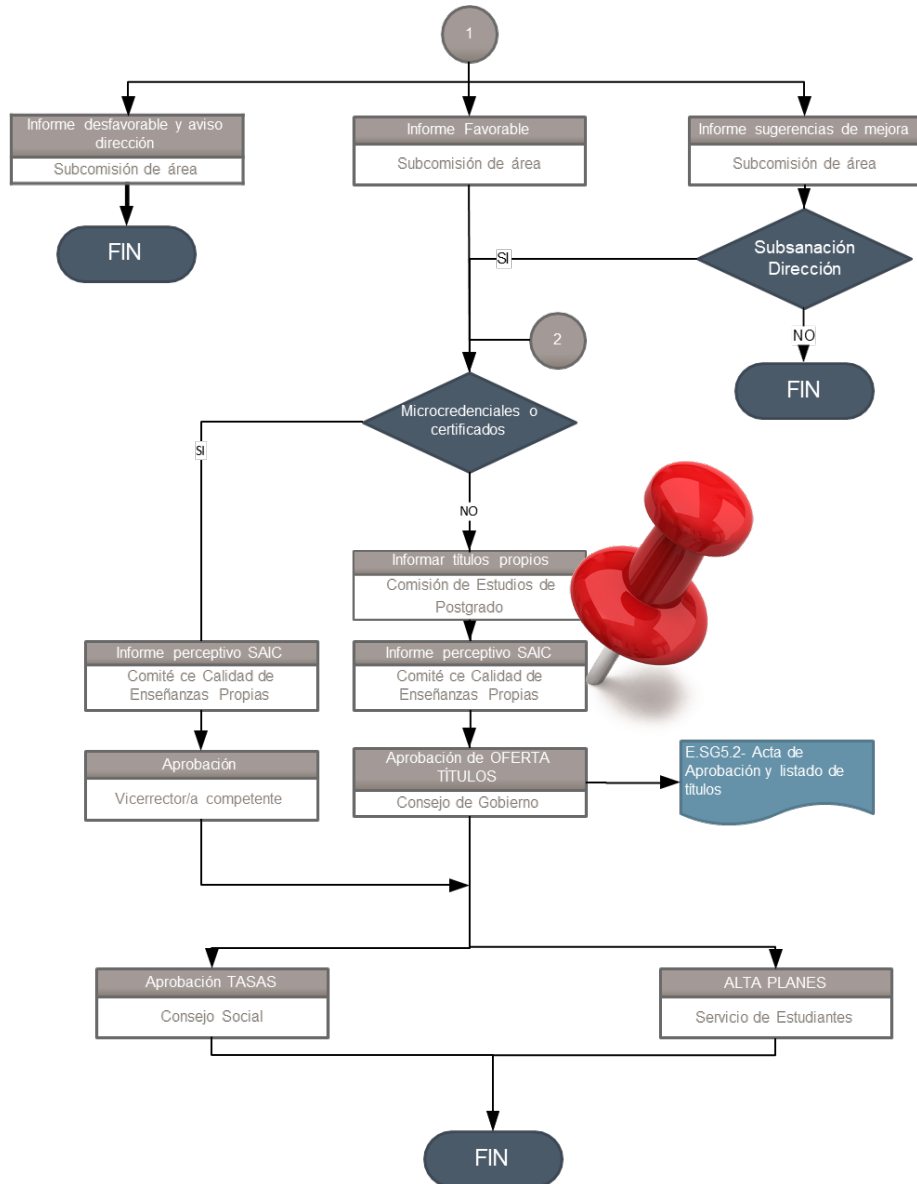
1

Informe desfavorable y aviso dirección
Subcomisión de área

FIN

Informe Favorable
Subcomisión de área

Informe sugerencias de mejora
Subcomisión de área

Subsanación Dirección

SI

NO

FIN

2

Microcredenciales o certificados

SI

NO

Informar títulos propios
Comisión de Estudios de Postgrado

Informe perceptivo SAIC
Comité ce Calidad de Enseñanzas Propias

Informe perceptivo SAIC
Comité ce Calidad de Enseñanzas Propias

Aprobación
Vicerrector/a competente

Aprobación de OFERTA TÍTULOS
Consejo de Gobierno

E.SG5.2- Acta de Aprobación y listado de títulos

Aprobación TASAS
Consejo Social

ALTA PLANES
Servicio de Estudiantes

FIN